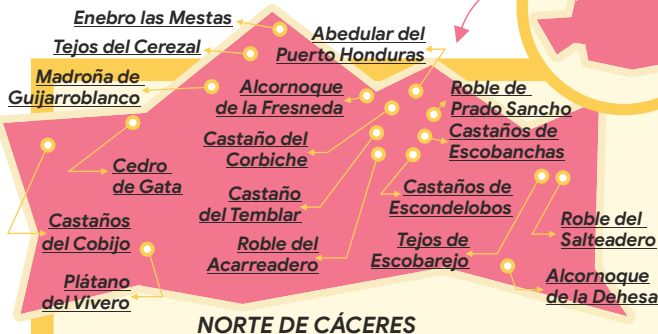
Enebro las Mestas
Tejos del Cerezal
Abedular del Puerto Honduras
Madroña de Guijarroblanco
Alcornoque de la Fresneda
Roble de Prado Sancho
Castaños de Escobanchas
Castaño del Corbiche
Cedro de Gata
Castaño del Temblar
Castaños de Escondelobos
Castaños del Cobijo
Roble del Salteadero
Roble del Acarreadero
Tejos de Escobarejo
Plátano del Vivero
Alcornoque de la Dehesa
NORTE DE CÁCERES